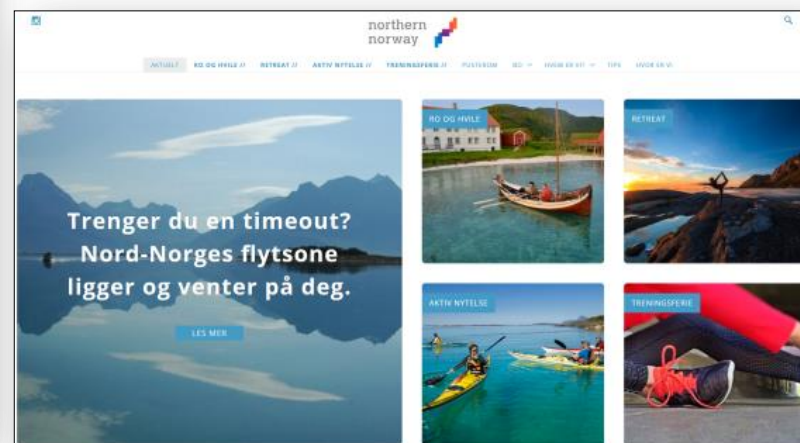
northern norway

AKTUELT RO OG HVILE // RETREAT // AKTIV NYTELSE // TRENINGSFERIE // PUSTEROM BO HVOR ER VI? TIPS HVEM ER VI

Trenger du en timeout? Nord-Norges flytsone ligger og venter på deg.

LES MER

RO OG HVILE

RETREAT

AKTIV NYTELSE

TRENINGSFERIE